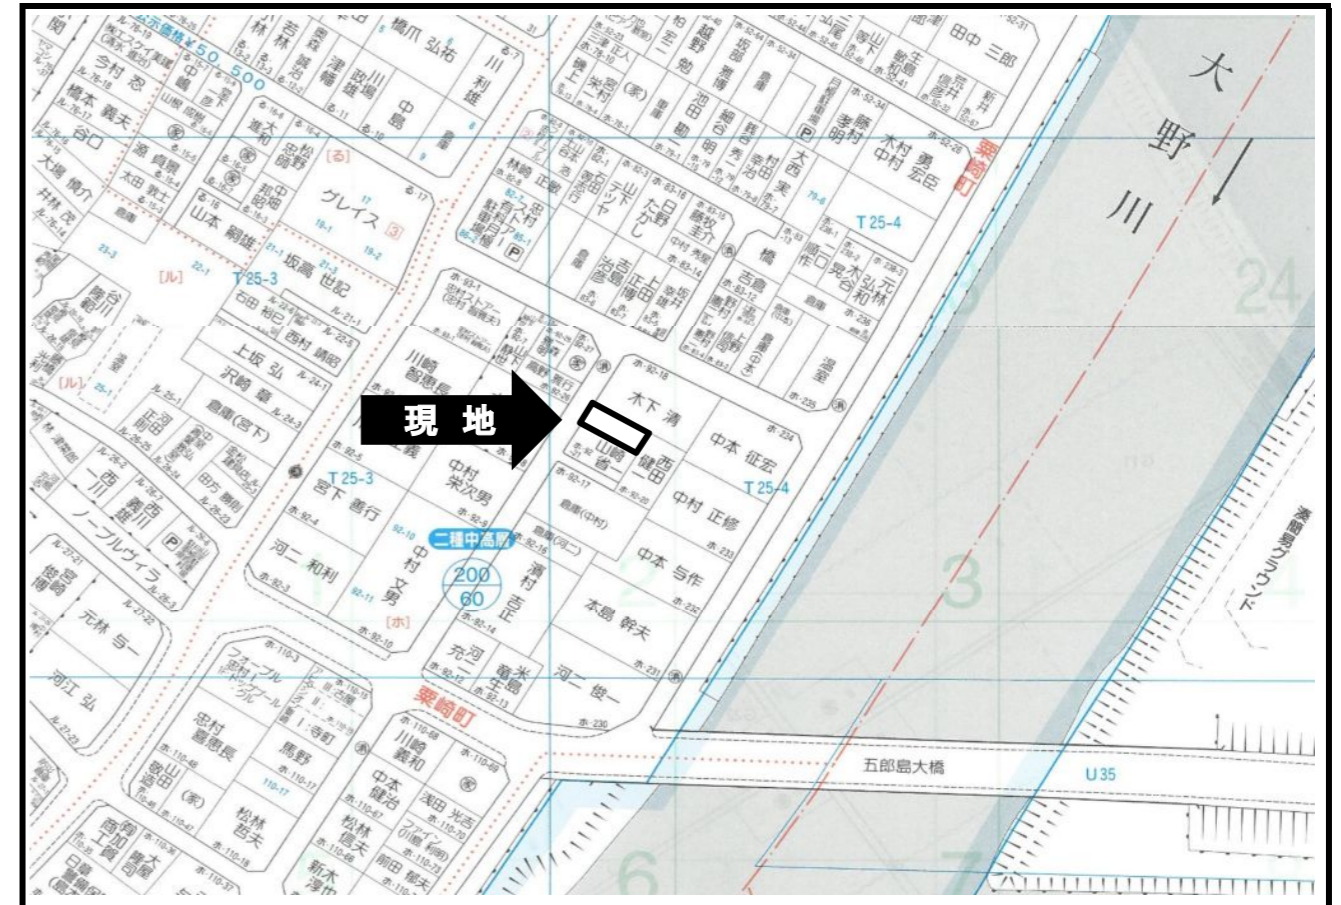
大
野
川

現 地

粟崎町

粟崎町

二種中高層
200
60

T 25-3
T 25-3
T 25-4
T 25-4

五郎島大橋
U35

グレイス
ノーブルヴィラ

木下 清
中本 征宏
中村 正修
中本 与作
本島 幹夫
河二 俊一
中村 栄次男
中村 文男
河二 和利
宮下 善行
上坂 弘
沢崎 肇
倉庫(宮下)
坂高 世紀
山本 鋼雄
元林 与一
河江 弘
今村 忍
橋本 義夫
谷口
大島 博介
田中 三郎
木村 勇
中村 宏臣
川崎 智恵長
西村 錦昭
石田 和巳
西方 勝昭
馬野
松林 哲夫
中本 健治
川崎 義和
浅田 光吉
前田 修夫
忠村 喜恵長